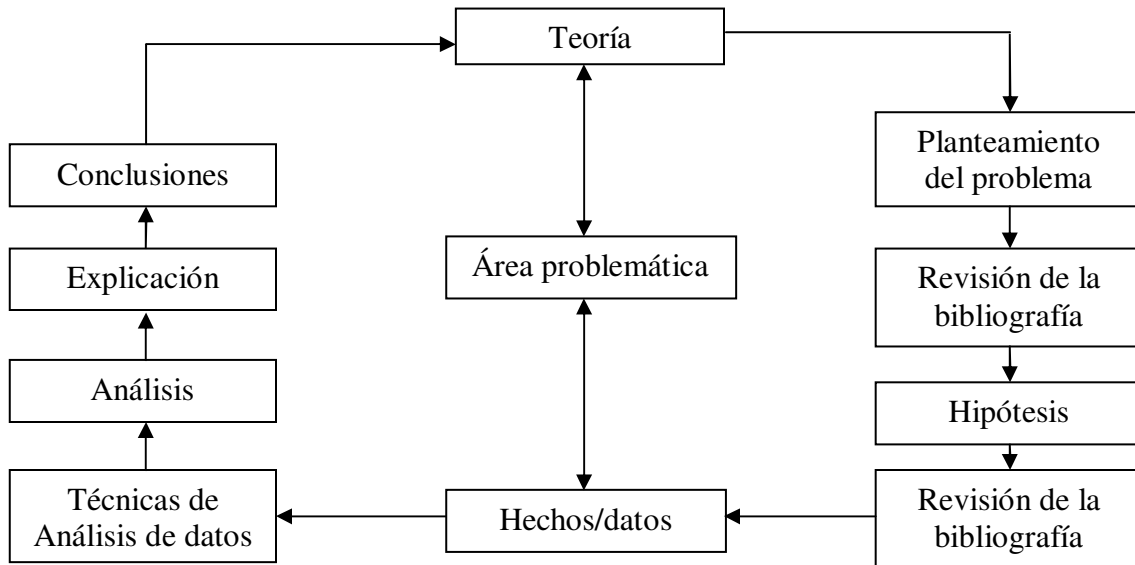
Teoría

Conclusiones

Planteamiento del problema

Explicación

Área problemática

Revisión de la bibliografía

Análisis

Hipótesis

Técnicas de Análisis de datos

Hechos/datos

Revisión de la bibliografía